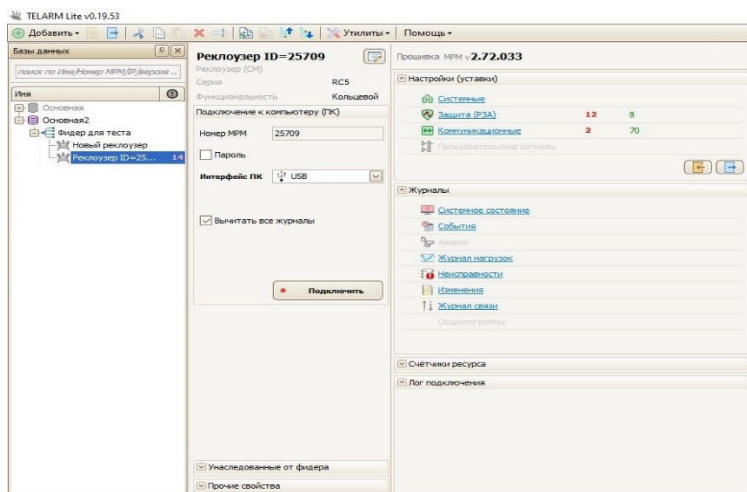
TELARM Lite v0.19.53

Добавить | Утилиты | Помощь

Базы данных

поиск по Имя/Номер МРМ/IP/версия ...

Имя

Основная
Основная2
Фидер для теста
Новый реклоузер
Реклоузер ID=25... 14

Реклоузер ID=25709
Реклоузер (СМ)

Серия RC5
Функциональность Кольцевой

Подключение к компьютеру (ПК)

Номер МРМ 25709

Пароль

Интерфейс ПК USB

Вычитать все журналы

Подключить

Унаследованные от фидера

Прочие свойства

Прошивка МРМ v 2.72.033

Настройки (уставки)

Системные
Защита (РЗА) 12 8
Коммуникационные 2 70
Пользовательские сигналы

Журналы

Системное состояние
События
Аварии
Журнал нагрузок
Неисправности
Изменения
Журнал связи
Осциллограммы

Счётчики ресурса

Лог подключения